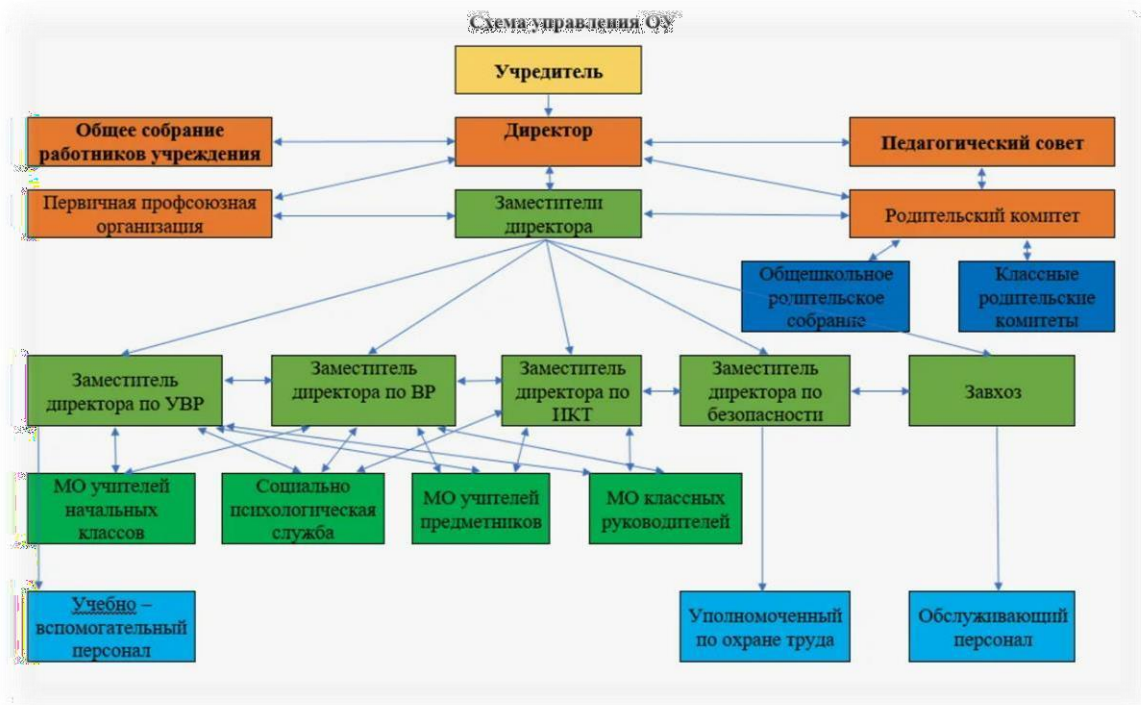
Схема управления ОУ

Учредитель

Общее собрание работников учреждения

Директор

Педагогический совет

Первичная профсоюзная организация

Заместители директора

Родительский комитет

Общешкольное родительское собрание

Классные родительские комитеты

Заместитель директора по УВР

Заместитель директора по ВР

Заместитель директора по ИКТ

Заместитель директора по безопасности

Завхоз

МО учителей начальных классов

Социально психологическая служба

МО учителей предметников

МО классных руководителей

Учебно – вспомогательный персонал

Уполномоченный по охране труда

Обслуживающий персонал